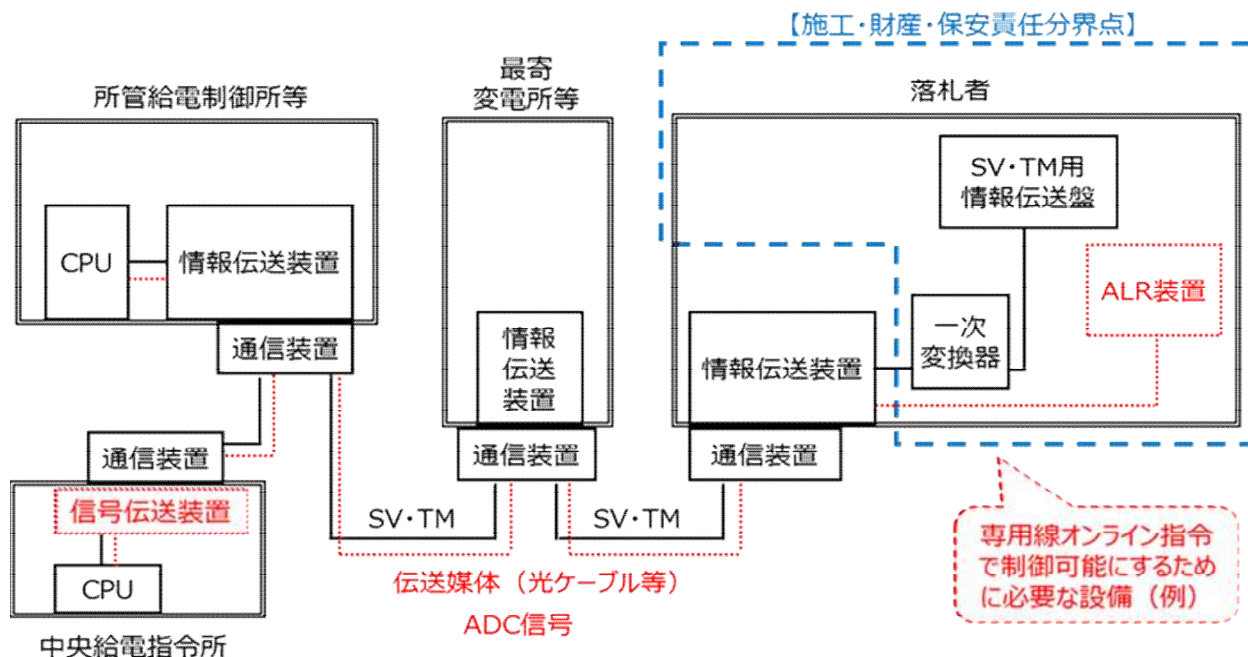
【施工・財産・保安責任分界点】

所管給電制御所等

CPU

情報伝送装置

通信装置

通信装置

信号伝送装置

CPU

中央給電指令所

最寄
変電所等

情報
伝送
装置

通信装置

SV・TM

SV・TM

伝送媒体（光ケーブル等）

ADC信号

落札者

SV・TM用
情報伝送盤

ALR装置

一次
変換器

情報伝送装置

通信装置

専用線オンライン指令で制御可能にするために必要な設備（例）